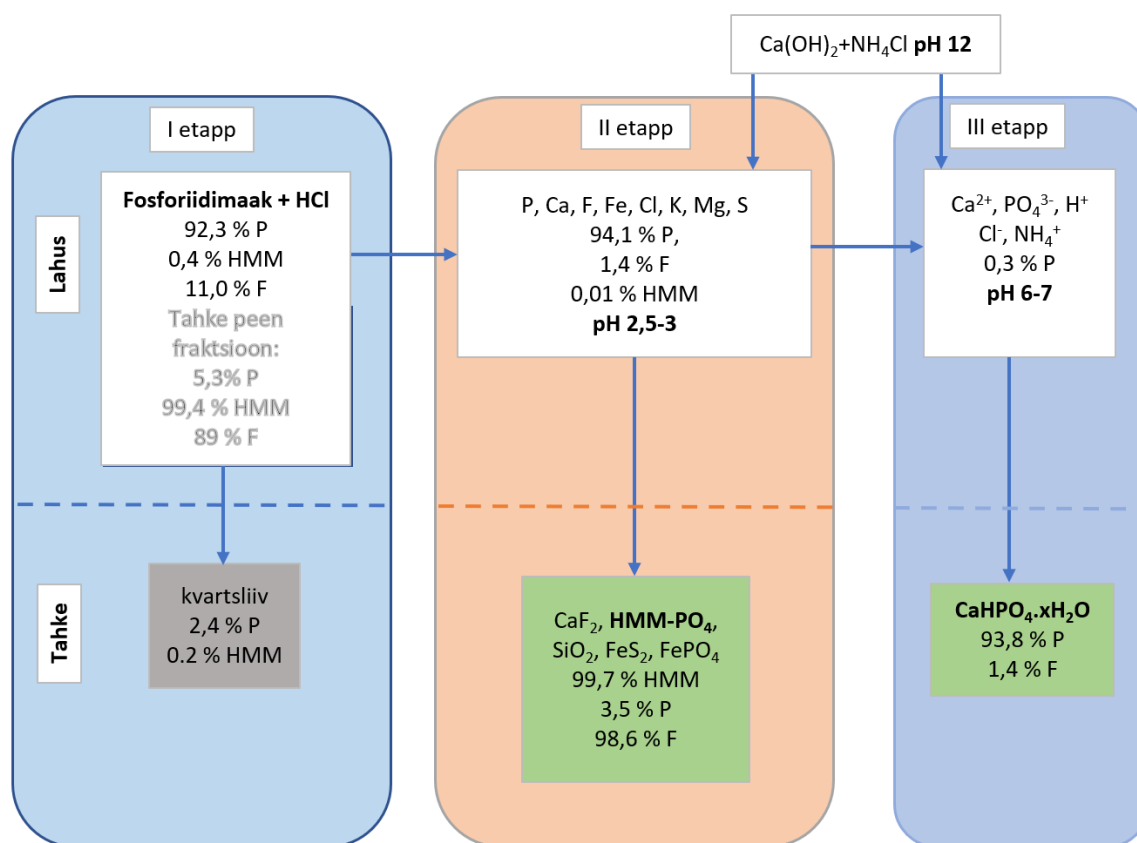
$Ca(OH)_2$+$NH_4Cl$ **pH 12**

I etapp

Lahus

**Fosforiidimaak + HCl**
92,3 % P
0,4 % HMM
11,0 % F
Tahke peen fraktsioon:
5,3% P
99,4 % HMM
89 % F

Tahke

kvartsliiv
2,4 % P
0.2 % HMM

II etapp

P, Ca, F, Fe, Cl, K, Mg, S
94,1 % P,
1,4 % F
0,01 % HMM
**pH 2,5-3**

$CaF_2$, **HMM-$PO_4$,**
$SiO_2$, $FeS_2$, $FePO_4$
99,7 % HMM
3,5 % P
98,6 % F

III etapp

$Ca^{2+}$, $PO_4^{3-}$, $H^+$
$Cl^-$, $NH_4^+$
0,3 % P
**pH 6-7**

**$CaHPO_4.xH_2O$**
93,8 % P
1,4 % F